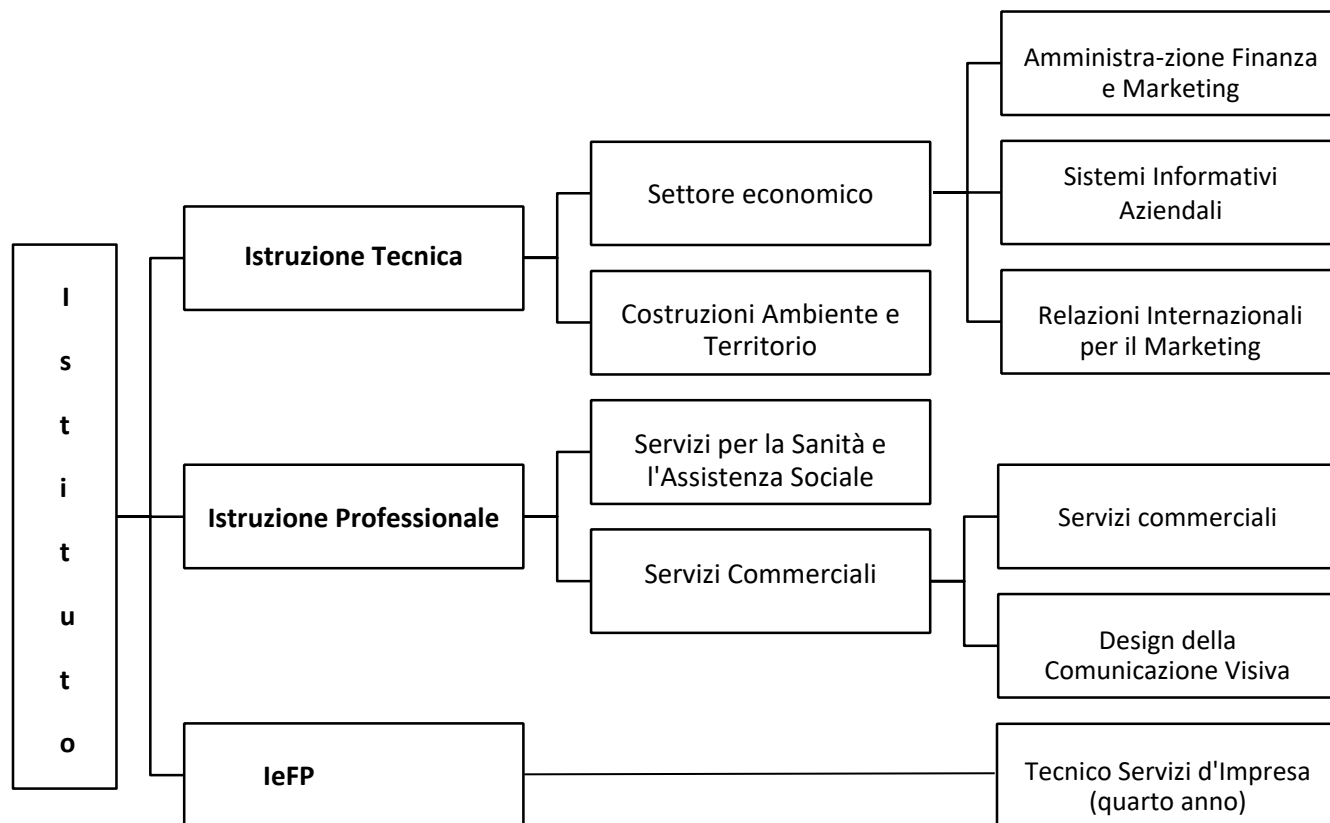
I
s
t
i
t
u
t
o

**Istruzione Tecnica**

Settore economico

Amministra-zione Finanza e Marketing

Sistemi Informativi Aziendali

Relazioni Internazionali per il Marketing

Costruzioni Ambiente e Territorio

**Istruzione Professionale**

Servizi per la Sanità e l'Assistenza Sociale

Servizi Commerciali

Servizi commerciali

Design della Comunicazione Visiva

**IeFP**

Tecnico Servizi d'Impresa (quarto anno)